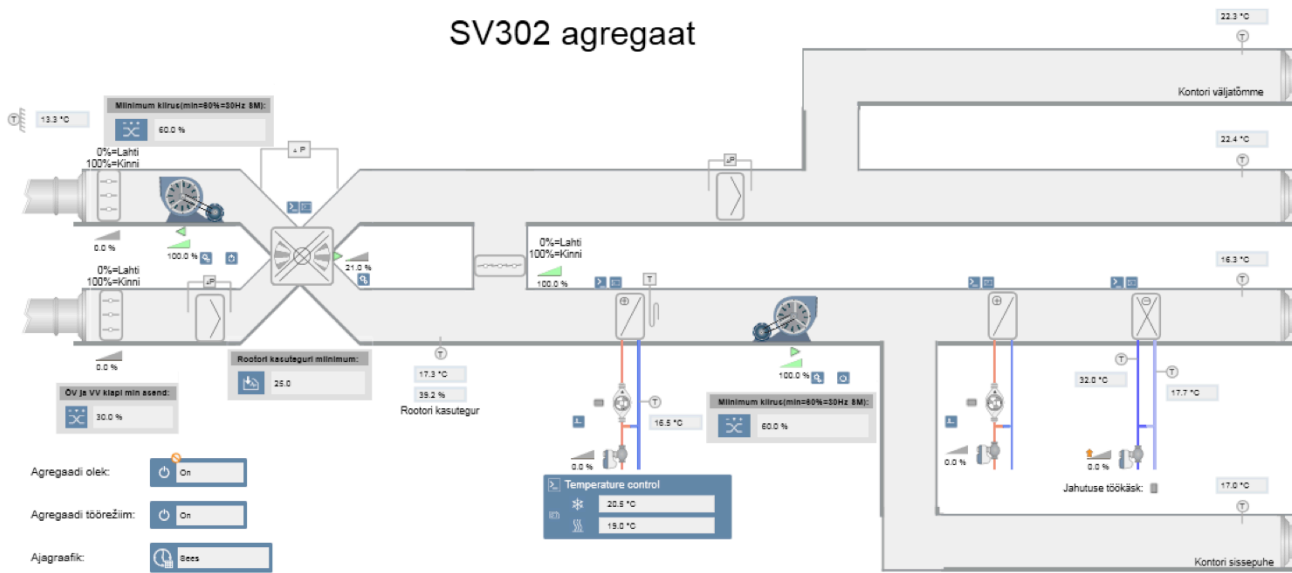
SV302 agregaat

22.3 °C

Kontori väljatõmme

22.4 °C

13.3 °C

Minimum kiirus(min=60%=30Hz 8M):

60.0 %

0%=Lahti
100%=Kinni

0.0 %

100.0 %

21.0 %

0%=Lahti
100%=Kinni

100.0 %

16.3 °C

0%=Lahti
100%=Kinni

0.0 %

Rootori kasuteguri minimum:

25.0

17.3 °C

39.2 %

Rootori kasutegur

100.0 %

32.0 °C

17.7 °C

ÕV ja VV klapi min asend:

30.0 %

16.5 °C

Minimum kiirus(min=60%=30Hz 8M):

60.0 %

Agregaadi olek:

On

0.0 %

Temperature control

20.5 °C

19.0 °C

0.0 %

0.0 %

Jahutuse töökäsk:

17.0 °C

Agregaadi töörežiim:

On

Ajagraafik:

Bees

Kontori sissepuhe